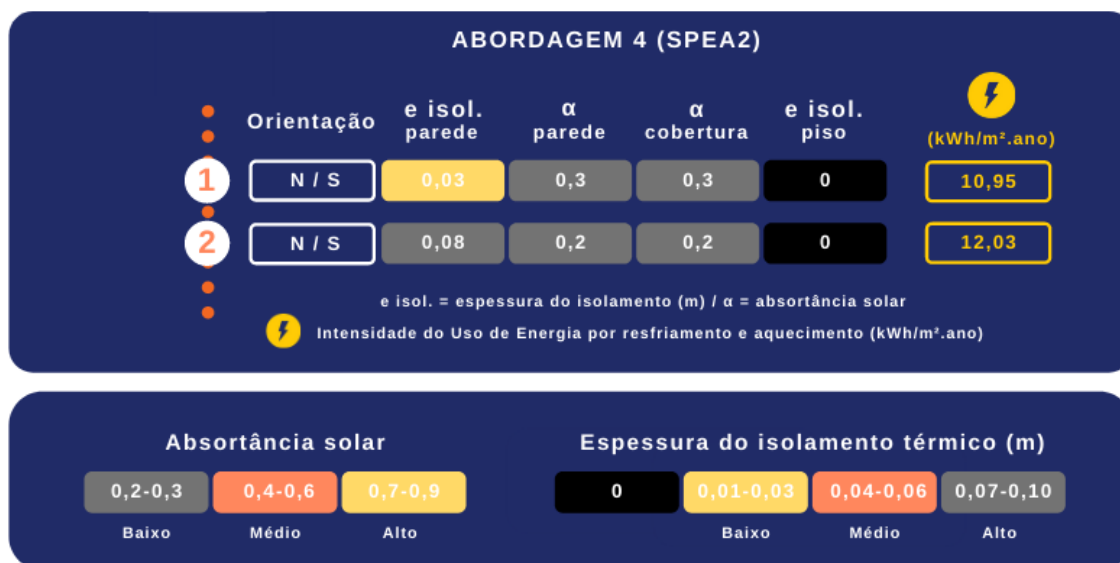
ABORDAGEM 4 (SPEA2)

|  | Orientação | e isol. parede | α parede | α cobertura | e isol. piso | (kWh/m².ano) |
|---|---|---|---|---|---|---|
| 1 | N / S | 0,03 | 0,3 | 0,3 | 0 | 10,95 |
| 2 | N / S | 0,08 | 0,2 | 0,2 | 0 | 12,03 |

e isol. = espessura do isolamento (m) / α = absortância solar

Intensidade do Uso de Energia por resfriamento e aquecimento (kWh/m².ano)

Absortância solar

| 0,2-0,3 | 0,4-0,6 | 0,7-0,9 |
|---|---|---|
| Baixo | Médio | Alto |

Espessura do isolamento térmico (m)

| 0 | 0,01-0,03 | 0,04-0,06 | 0,07-0,10 |
|---|---|---|---|
|  | Baixo | Médio | Alto |